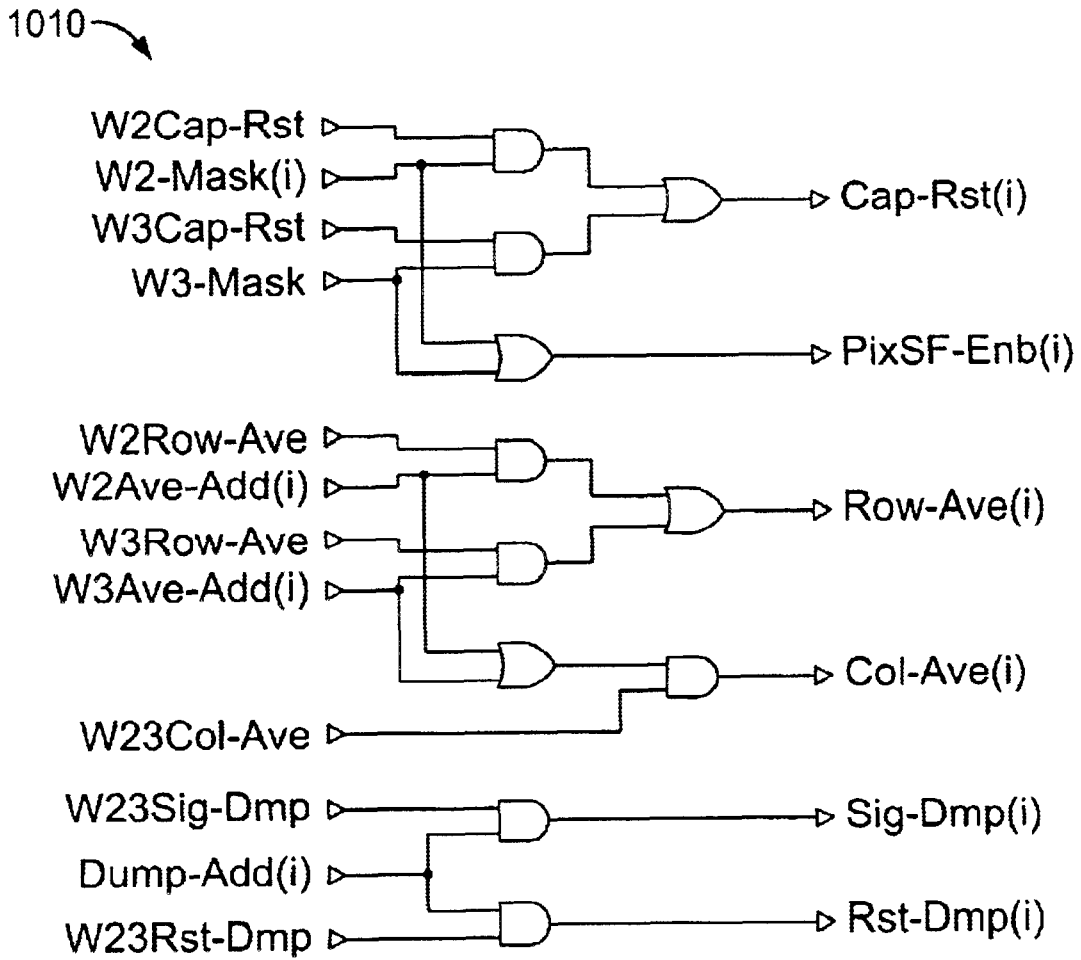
1010

W2Cap-Rst
W2-Mask(i)
W3Cap-Rst
W3-Mask

Cap-Rst(i)

PixSF-Enb(i)

W2Row-Ave
W2Ave-Add(i)
W3Row-Ave
W3Ave-Add(i)

Row-Ave(i)

Col-Ave(i)

W23Col-Ave

W23Sig-Dmp
Dump-Add(i)
W23Rst-Dmp

Sig-Dmp(i)

Rst-Dmp(i)